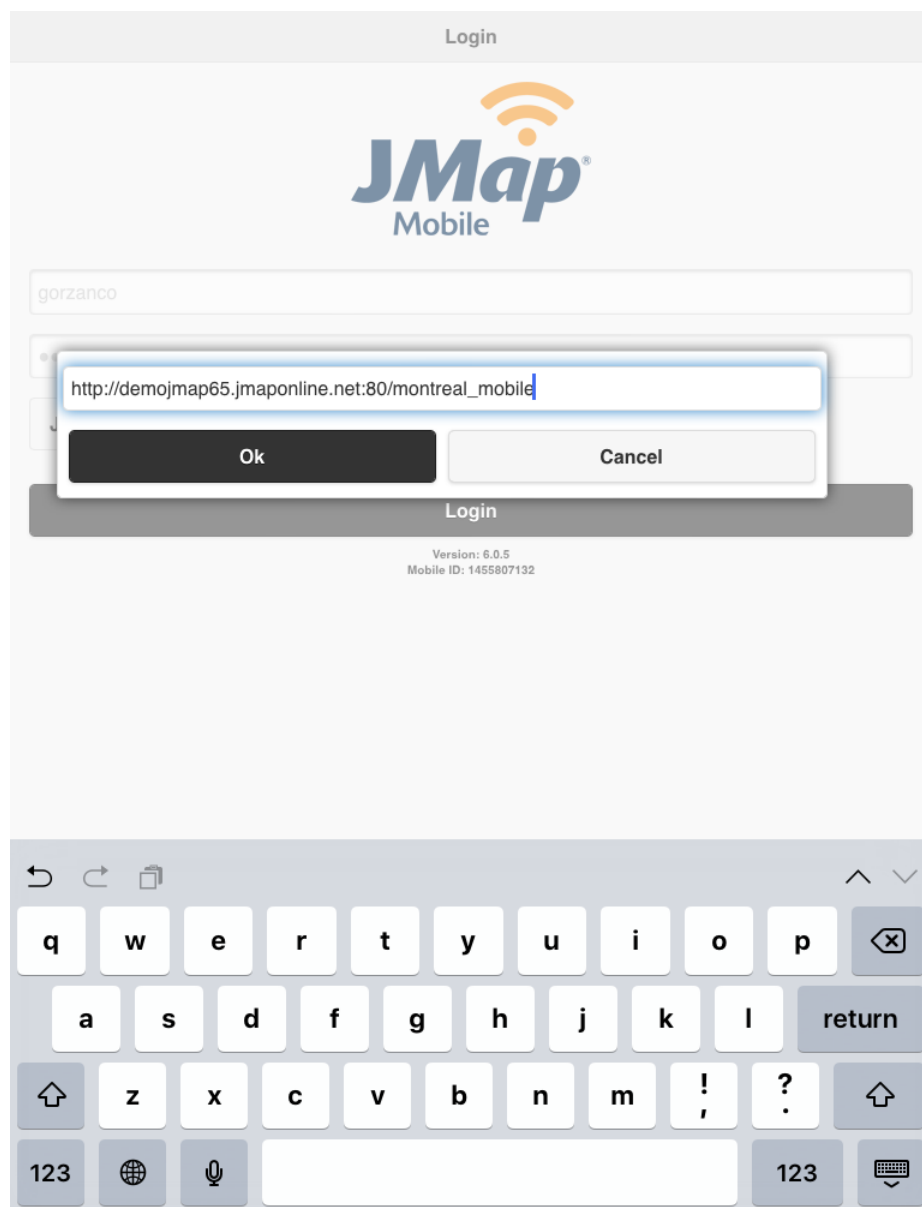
Login

JMap®
Mobile

gorzanco

http://demojmap65.jmaponline.net:80/montreal_mobile

Ok

Cancel

Login

Version: 6.0.5
Mobile ID: 1455807132

q w e r t y u i o p
a s d f g h j k l return
z x c v b n m ! , ? .
123 123